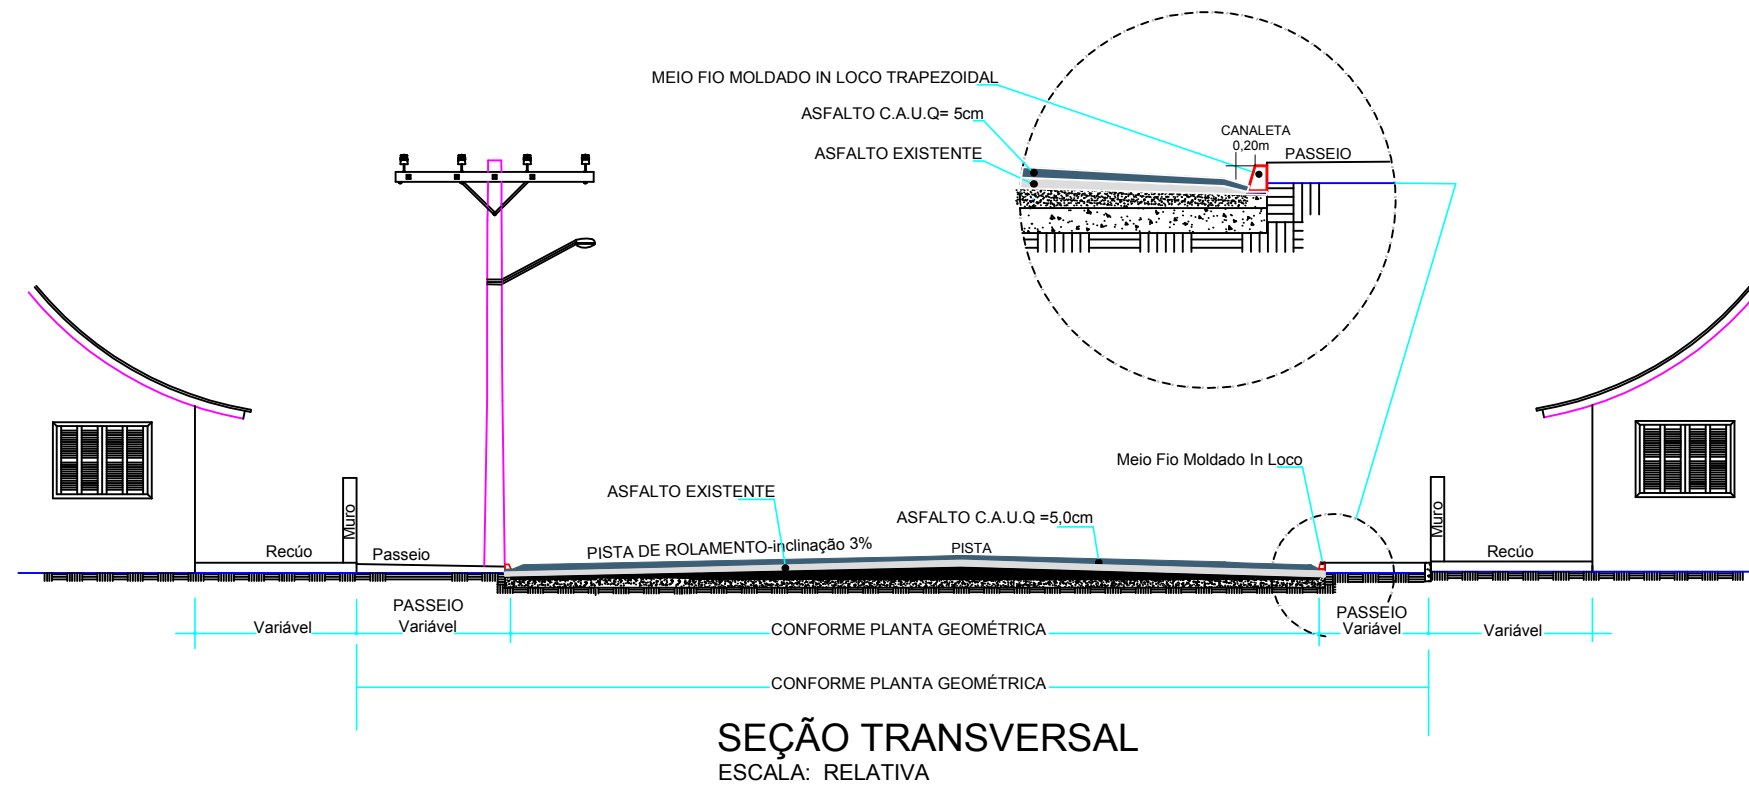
MEIO FIO MOLDADO IN LOCO TRAPEZOIDAL

ASFALTO C.A.U.Q= 5cm

ASFALTO EXISTENTE

CANALETA
0,20m

PASSEIO

Meio Fio Moldado In Loco

ASFALTO EXISTENTE

ASFALTO C.A.U.Q =5,0cm

PISTA DE ROLAMENTO-inclinação 3%

PISTA

Muro

Recúo

Passeio

Muro

Recúo

PASSEIO
Variável

Variável

CONFORME PLANTA GEOMÉTRICA

PASSEIO
Variável

Variável

CONFORME PLANTA GEOMÉTRICA

SEÇÃO TRANSVERSAL
ESCALA: RELATIVA